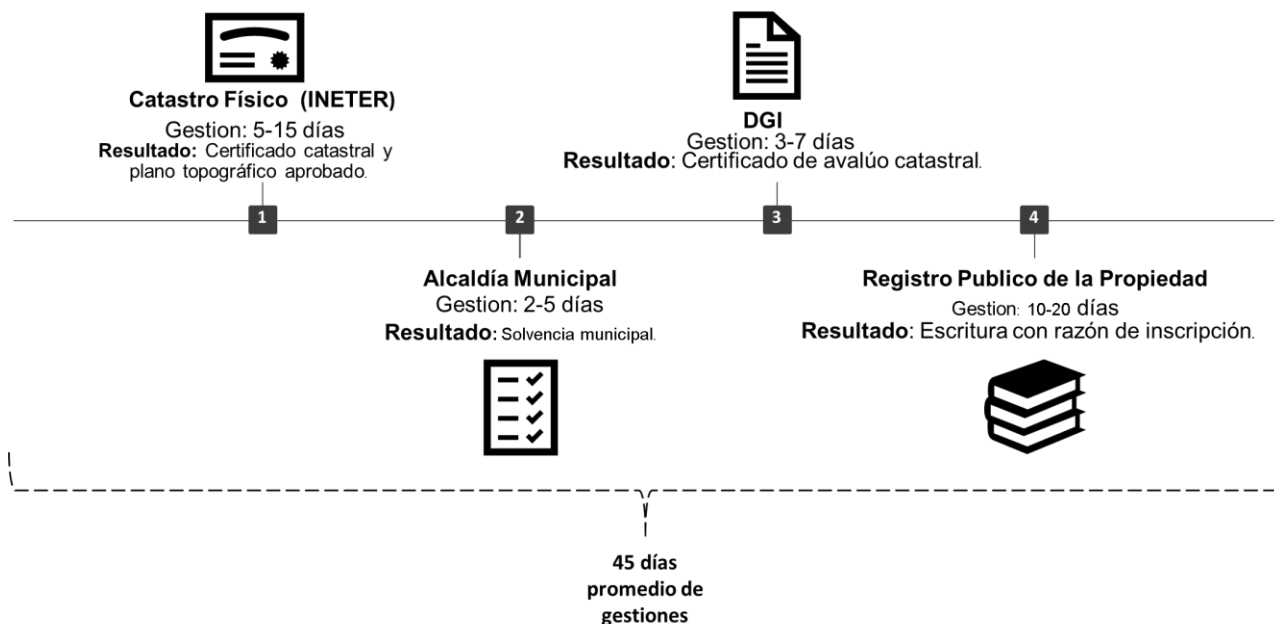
Catastro Físico (INETER)
Gestion: 5-15 días
Resultado: Certificado catastral y plano topográfico aprobado.

DGI
Gestion: 3-7 días
Resultado: Certificado de avalúo catastral.

1

2

3

4

Alcaldía Municipal
Gestion: 2-5 días
Resultado: Solvencia municipal.

Registro Publico de la Propiedad
Gestion: 10-20 días
Resultado: Escritura con razón de inscripción.

45 días promedio de gestiones